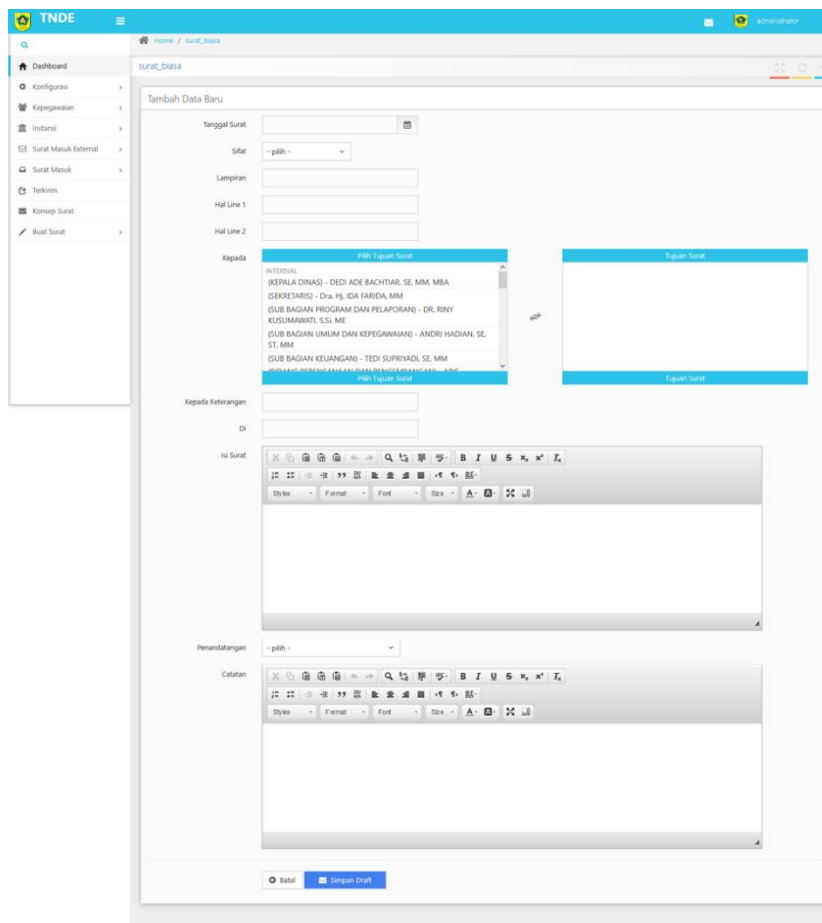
TNDE

administrator

Dashboard
Konfigurasi
Kepegawaian
Instansi
Surat Masuk External
Surat Masuk
Terkirim
Konsep Surat
Buat Surat

Home / surat_biasa

surat_biasa

Tambah Data Baru

Tanggal Surat

Sifat - pilih -

Lampiran

Hal Line 1

Hal Line 2

Kepada

Pilih Tujuan Surat

INTERNAL
(KEPALA DINAS) - DEDI ADE BACHTIAR, SE, MM, MBA
(SEKRETARIS) - Dra. Hj. IDA FARIDA, MM
(SUB BAGIAN PROGRAM DAN PELAPORAN) - DR. RINY KUSUMAWATI, S.Si, ME
(SUB BAGIAN UMUM DAN KEPEGAWAIAN) - ANDRI HADIAN, SE, ST, MM
(SUB BAGIAN KEUANGAN) - TEDI SUPRIYADI, SE, MM
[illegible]

Pilih Tujuan Surat

Tujuan Surat

Tujuan Surat

Kepada Keterangan

Di

Isi Surat

Styles Format Font Size

Penandatangan - pilih -

Catatan

Styles Format Font Size

Batal Simpan Draft